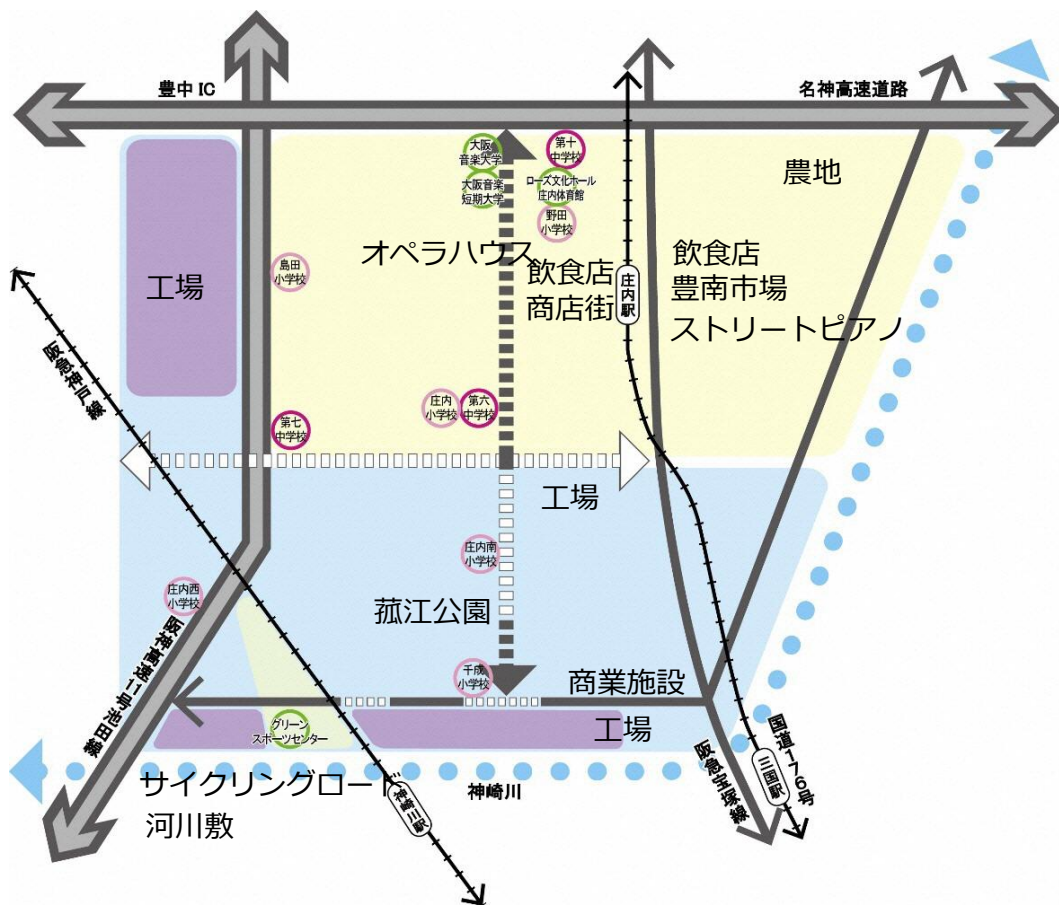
豊中 IC

名神高速道路

大阪音楽大学

第十中学校

大阪音楽短期大学

ローズ文化ホール 庄内体育館

野田小学校

農地

工場

島田小学校

オペラハウス

飲食店
商店街

庄内駅

飲食店
豊南市場
ストリートピアノ

阪急神戸線

第七中学校

庄内小学校

第六中学校

工場

庄内南小学校

庄内西小学校

菰江公園

阪神高速11号池田線

千成小学校

商業施設

グリーンスポーツセンター

工場

国道176号

阪急宝塚線

三国駅

サイクリングロード
河川敷

神崎川駅

神崎川